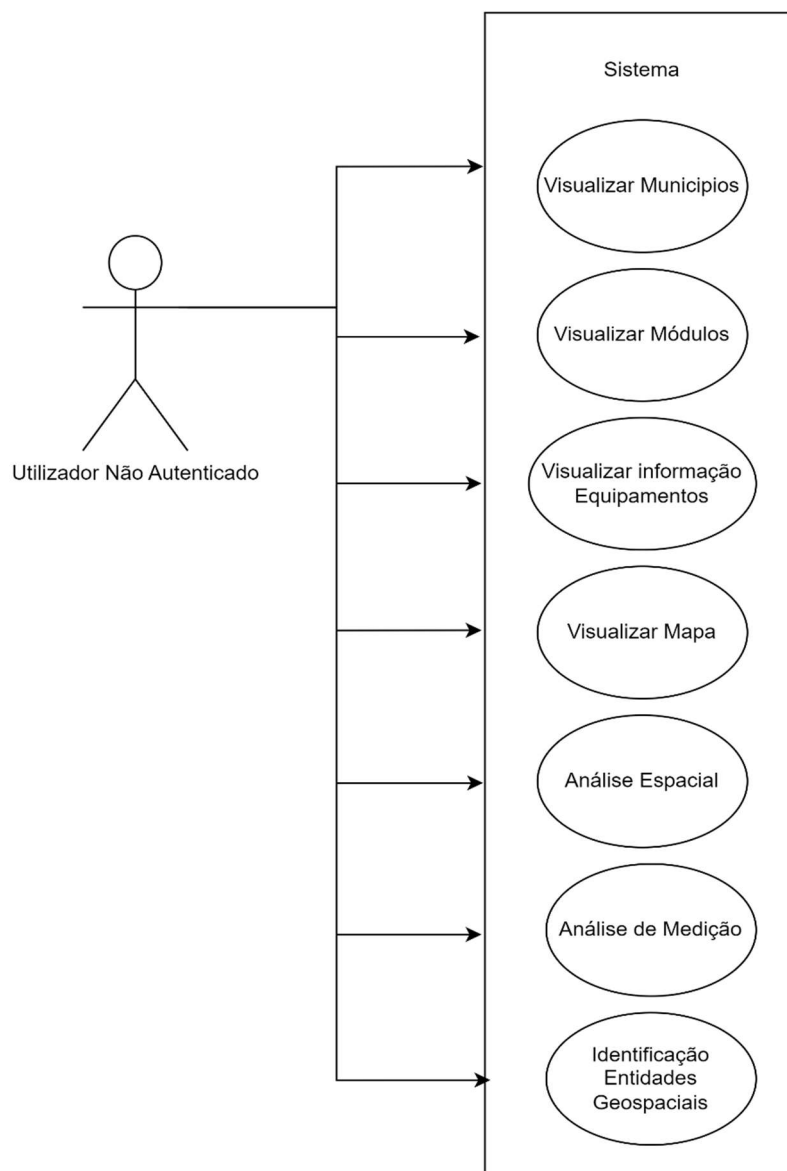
Sistema

Utilizador Não Autenticado

Visualizar Municipios

Visualizar Módulos

Visualizar informação Equipamentos

Visualizar Mapa

Análise Espacial

Análise de Medição

Identificação Entidades Geospaciais